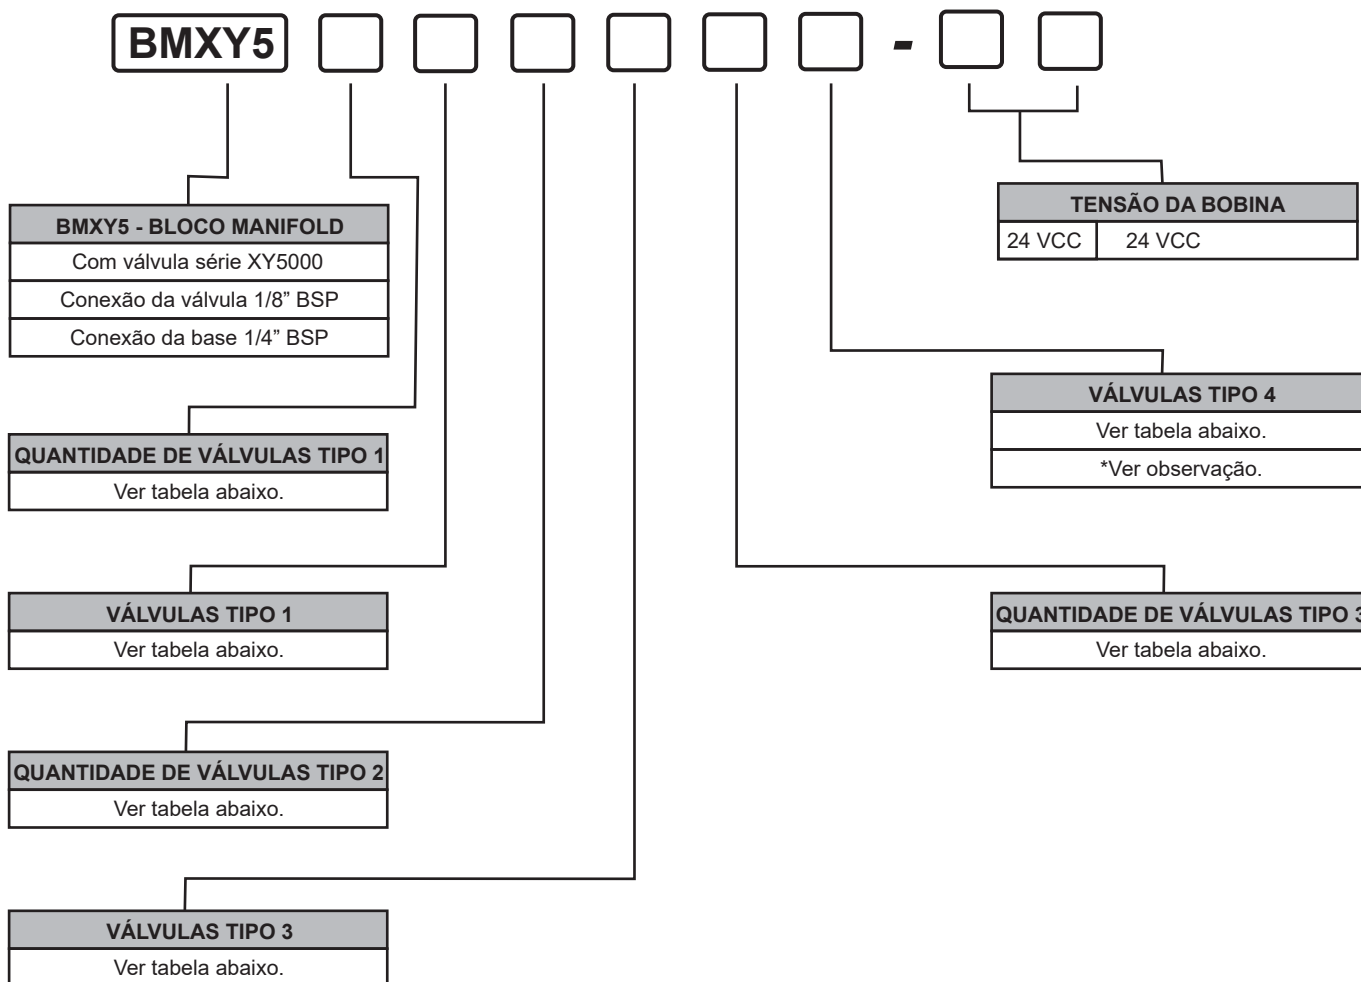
BMXY5 - 

TENSÃO DA BOBINA

| 24 VCC | 24 VCC |
|---|---|

BMXY5 - BLOCO MANIFOLD
Com válvula série XY5000
Conexão da válvula 1/8" BSP
Conexão da base 1/4" BSP

VÁLVULAS TIPO 4
Ver tabela abaixo.
*Ver observação.

QUANTIDADE DE VÁLVULAS TIPO 1
Ver tabela abaixo.

VÁLVULAS TIPO 1
Ver tabela abaixo.

QUANTIDADE DE VÁLVULAS TIPO 3
Ver tabela abaixo.

QUANTIDADE DE VÁLVULAS TIPO 2
Ver tabela abaixo.

VÁLVULAS TIPO 3
Ver tabela abaixo.